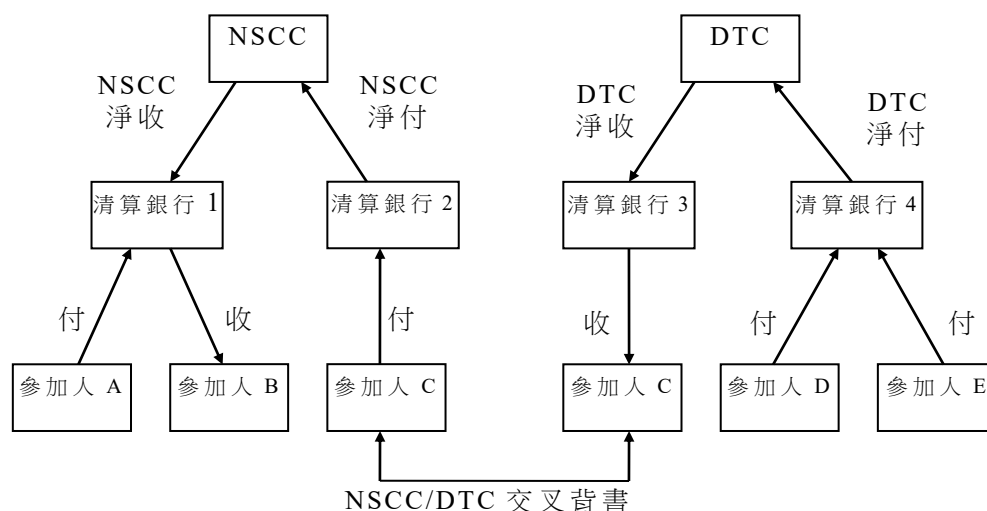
NSCC

NSCC
淨收

NSCC
淨付

DTC

DTC
淨收

DTC
淨付

清算銀行 1

清算銀行 2

清算銀行 3

清算銀行 4

付

收

付

收

付

付

參加人 A

參加人 B

參加人 C

參加人 C

參加人 D

參加人 E

NSCC/DTC 交叉背書